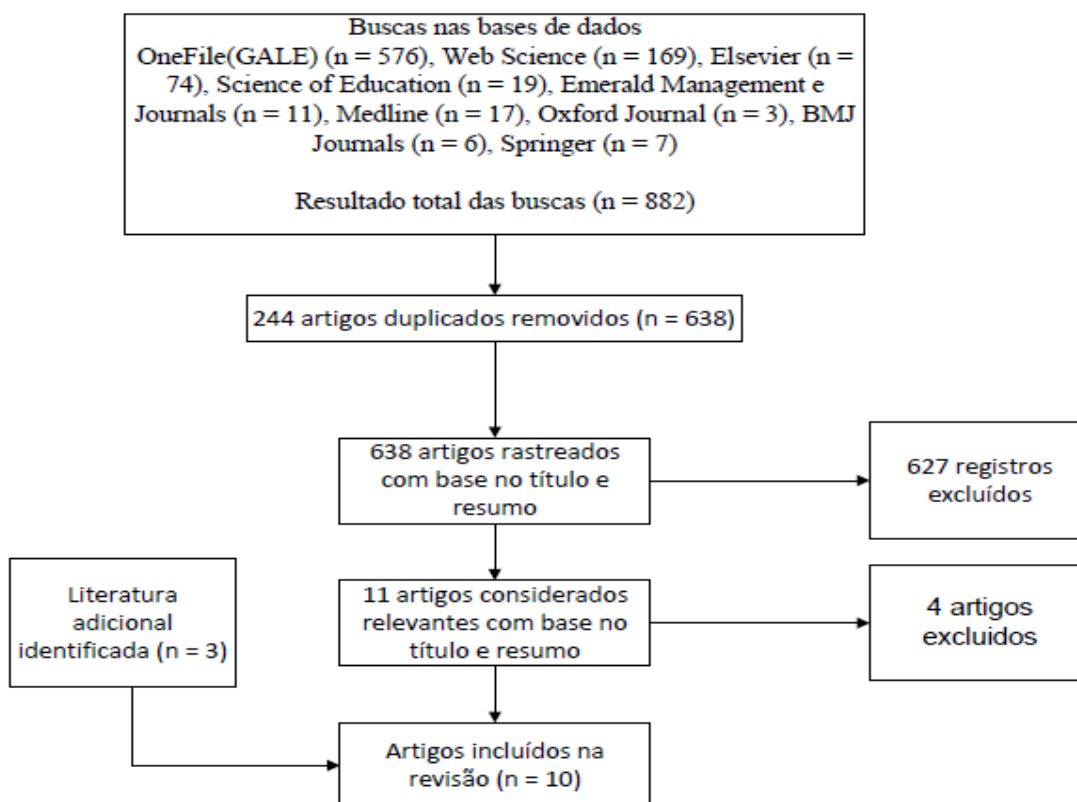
Buscas nas bases de dados
OneFile(GALE) (n = 576), Web Science (n = 169), Elsevier (n = 74), Science of Education (n = 19), Emerald Management e Journals (n = 11), Medline (n = 17), Oxford Journal (n = 3), BMJ Journals (n = 6), Springer (n = 7)

Resultado total das buscas (n = 882)

244 artigos duplicados removidos (n = 638)

638 artigos rastreados com base no título e resumo

627 registros excluídos

Literatura adicional identificada (n = 3)

11 artigos considerados relevantes com base no título e resumo

4 artigos excluidos

Artigos incluídos na revisão (n = 10)